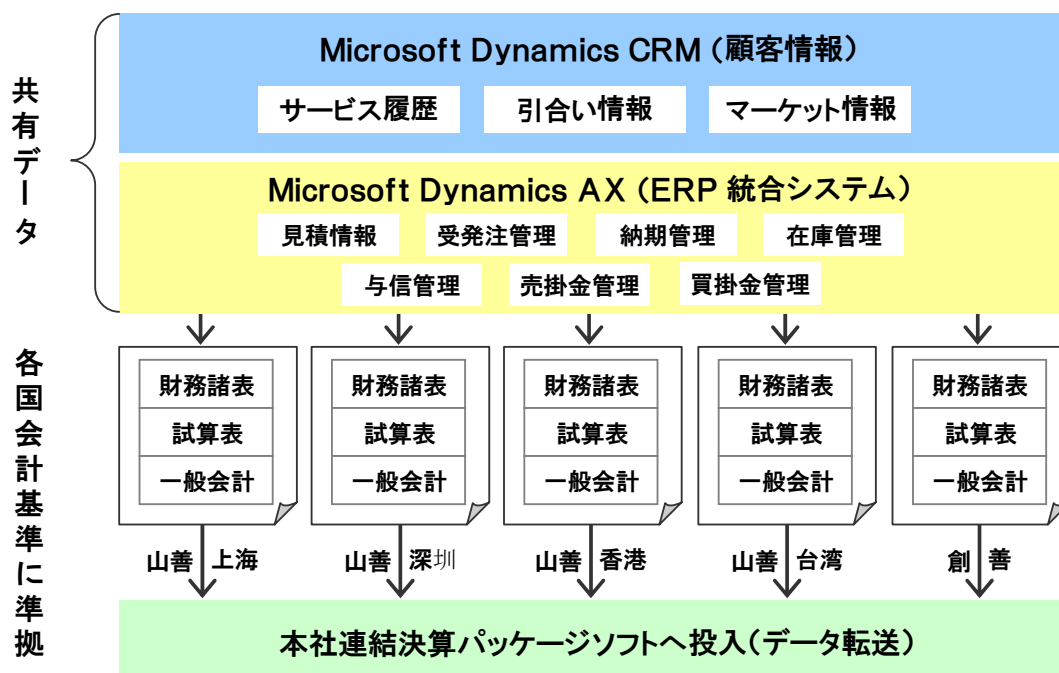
共有データ

Microsoft Dynamics CRM（顧客情報）

サービス履歴　引合い情報　マーケット情報

Microsoft Dynamics AX（ERP 統合システム）

見積情報　受発注管理　納期管理　在庫管理

与信管理　売掛金管理　買掛金管理

各国会計基準に準拠

| 財務諸表 |
|---|
| 試算表 |
| 一般会計 |

山善 上海

| 財務諸表 |
|---|
| 試算表 |
| 一般会計 |

山善 深圳

| 財務諸表 |
|---|
| 試算表 |
| 一般会計 |

山善 香港

| 財務諸表 |
|---|
| 試算表 |
| 一般会計 |

山善 台湾

| 財務諸表 |
|---|
| 試算表 |
| 一般会計 |

創 善

本社連結決算パッケージソフトへ投入（データ転送）